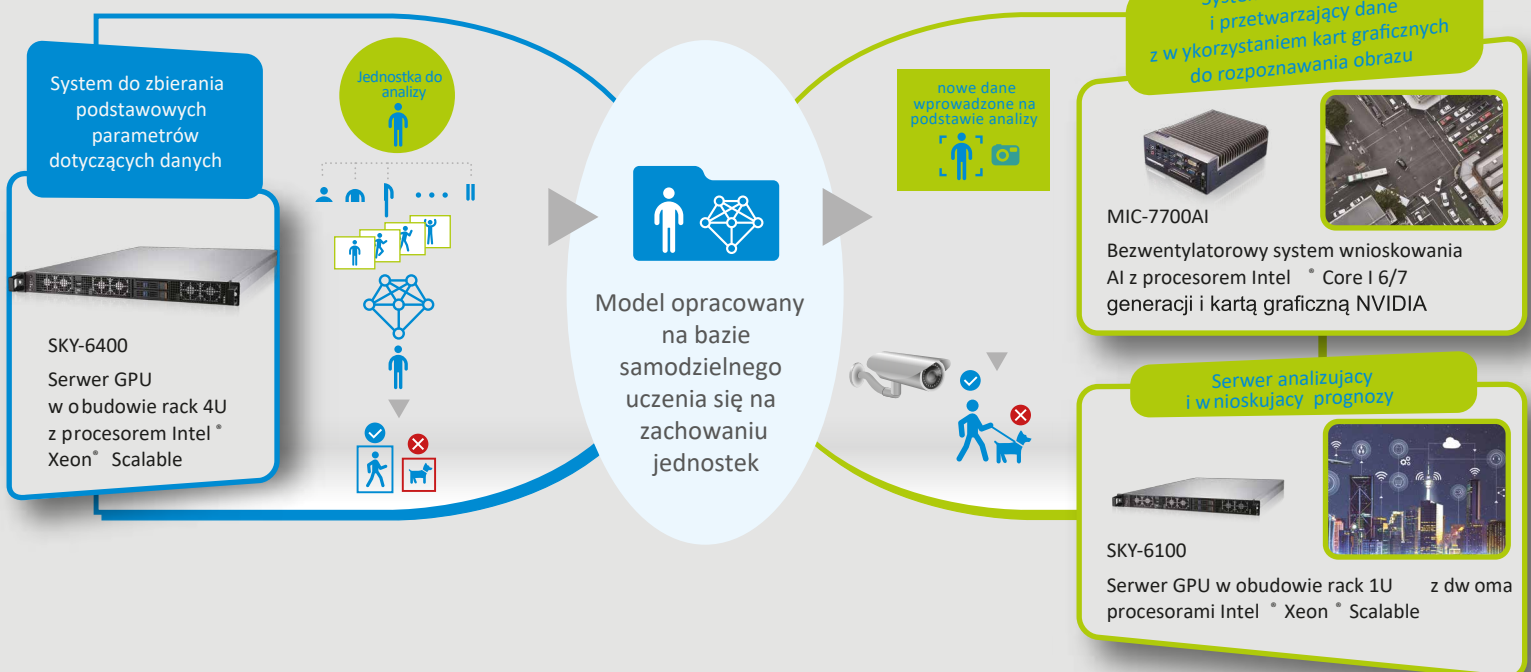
System do zbierania podstawowych parametrów dotyczących danych

SKY-6400

Serwer GPU w obudowie rack 4U z procesorem Intel® Xeon® Scalable

Jednostka do analizy

Model opracowany na bazie samodzielnego uczenia się na zachowaniu jednostek

nowe dane wprowadzone na podstawie analizy

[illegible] i przetwarzający dane z w ykorzystaniem kart graficznych do rozpoznawania obrazu

MIC-7700AI

Bezwentylatorowy system wnioskowania AI z procesorem Intel® Core I 6/7 generacji i kartą graficzną NVIDIA

Serwer analizujacy i w nioskujacy prognozy

SKY-6100

Serwer GPU w obudowie rack 1U z dw oma procesorami Intel® Xeon® Scalable